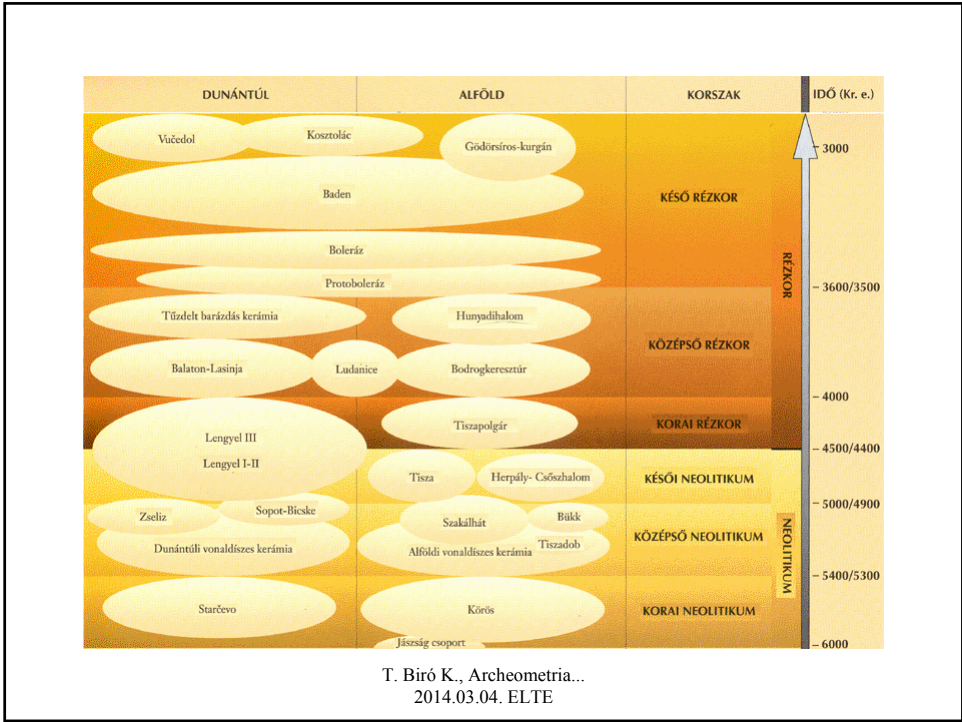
| DUNÁNTÚL | ALFÖLD | KORSZAK | IDŐ (Kr. e.) |
|---|---|---|---|

Vučedol
Kosztolác
Gödörsíros-kurgán
Baden
Boleráz
Protoboleráz
Tűzdelt barázdás kerámia
Hunyadihalom
Balaton-Lasinja
Ludanice
Bodrogkeresztúr
Tiszapolgár
Lengyel III
Lengyel I-II
Tisza
Herpály- Csőszhalom
Zseliz
Sopot-Bicske
Szakálhát
Bükk
Dunántúli vonaldíszes kerámia
Alföldi vonaldíszes kerámia
Tiszadob
Starčevo
Körös
Jászság csoport

KÉSŐ RÉZKOR
KÖZÉPSŐ RÉZKOR
KORAI RÉZKOR
RÉZKOR
KÉSŐI NEOLITIKUM
KÖZÉPSŐ NEOLITIKUM
KORAI NEOLITIKUM
NEOLITIKUM

3000
3600/3500
4000
4500/4400
5000/4900
5400/5300
6000

T. Biró K., Archeometria...
2014.03.04. ELTE